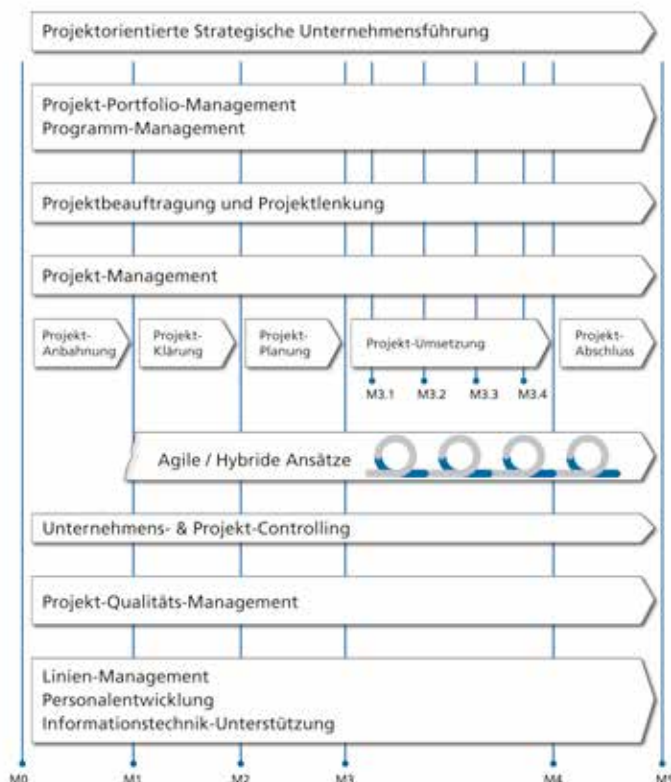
Projektorientierte Strategische Unternehmensführung

Projekt-Portfolio-Management
Programm-Management

Projektbeauftragung und Projektlenkung

Projekt-Management

Projekt-Anbahnung

Projekt-Klärung

Projekt-Planung

Projekt-Umsetzung

Projekt-Abschluss

M3.1 M3.2 M3.3 M3.4

Agile / Hybride Ansätze

Unternehmens- & Projekt-Controlling

Projekt-Qualitäts-Management

Linien-Management
Personalentwicklung
Informationstechnik-Unterstützung

M0 M1 M2 M3 M4 M5